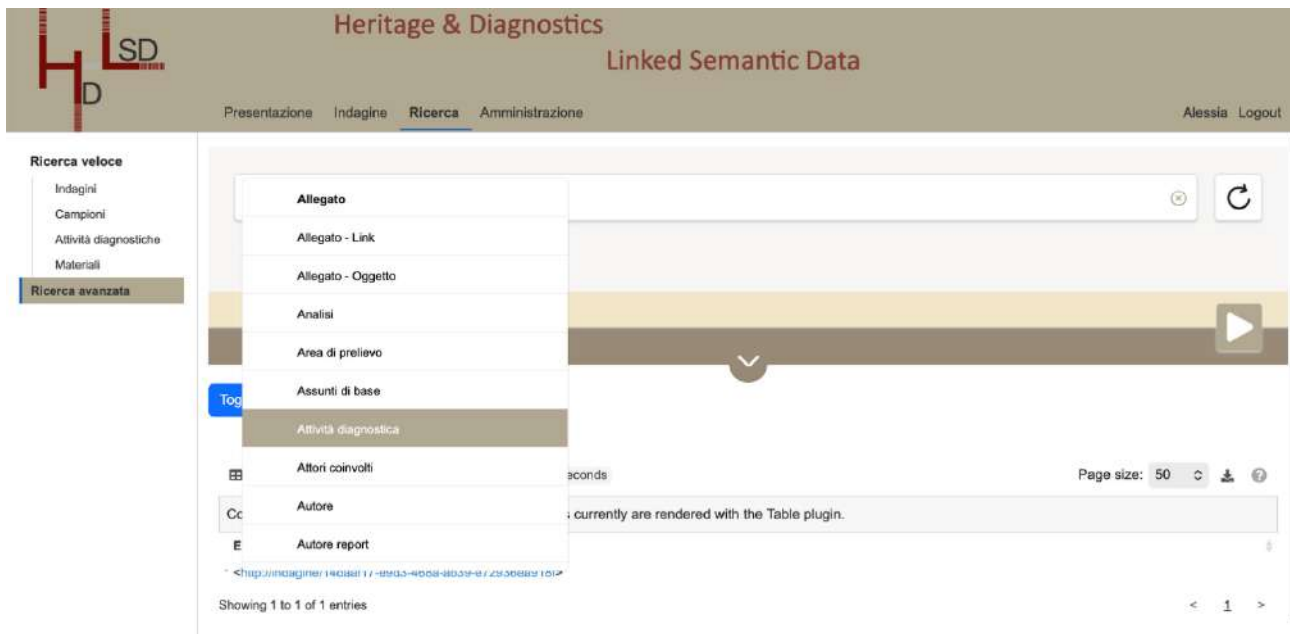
HD LSD

Heritage & Diagnostics
Linked Semantic Data

Presentazione Indagine Ricerca Amministrazione

Alessia Logout

Ricerca veloce
Indagini
Campioni
Attività diagnostiche
Materiali
Ricerca avanzata

Allegato
Allegato - Link
Allegato - Oggetto
Analisi
Area di prelievo
Assunti di base
Attività diagnostica
Attori coinvolti
Autore
Autore report

Tog

econds

Page size: 50

Co

currently are rendered with the Table plugin.

E

<http://indagine/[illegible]>

Showing 1 to 1 of 1 entries

< 1 >